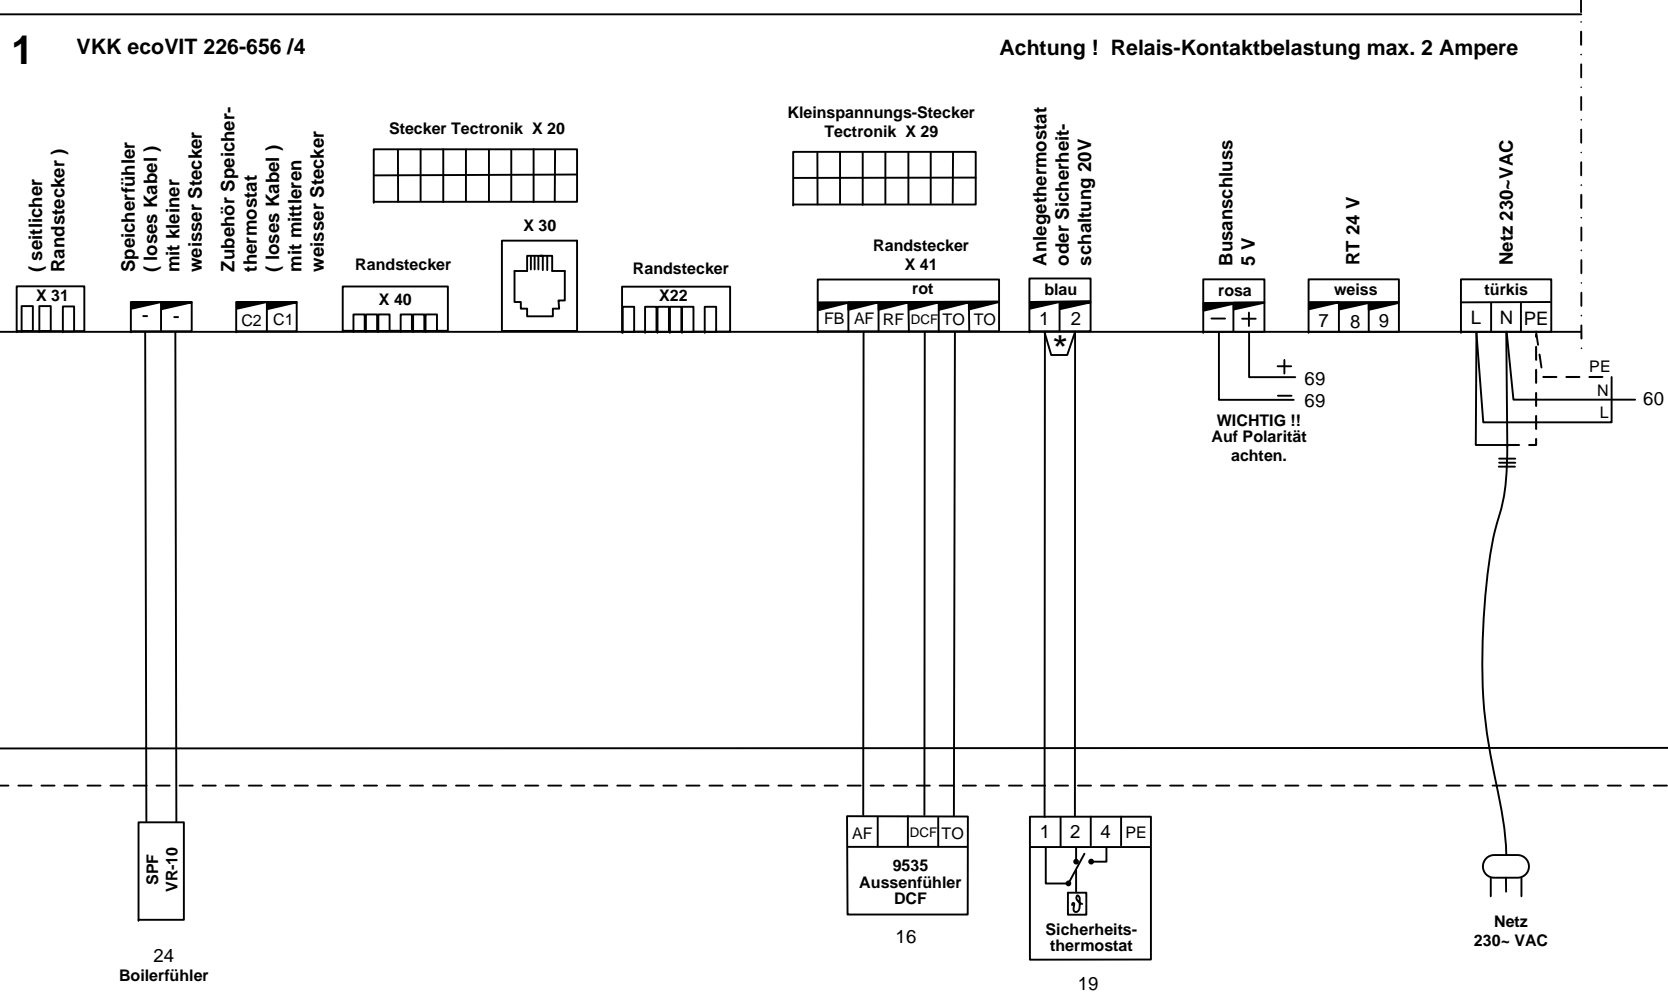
1 VKK ecoVIT 226-656 /4

Achtung ! Relais-Kontaktbelastung max. 2 Ampere

( seitlicher Randstecker )

X 31

Speicherfühler ( loses Kabel ) mit kleiner weisser Stecker

- -

Zubehör Speicherthermostat ( loses Kabel ) mit mittleren weisser Stecker

C2 C1

Randstecker

X 40

Stecker Tectronik X 20

X 30

Randstecker

X22

Kleinspannungs-Stecker Tectronik X 29

Randstecker X 41

rot

FB AF RF DCF TO TO

Anlegethermostat oder Sicherheitschaltung 20V

blau

1 2

*

Busanschluss 5 V

rosa

− +

+ 69

− 69

WICHTIG !! Auf Polarität achten.

RT 24 V

weiss

7 8 9

Netz 230~VAC

türkis

L N PE

PE

N

L

60

SPF VR-10

24

Boilerfühler

AF DCF TO

9535 Aussenfühler DCF

16

1 2 4 PE

Sicherheitsthermostat

19

Netz 230~ VAC